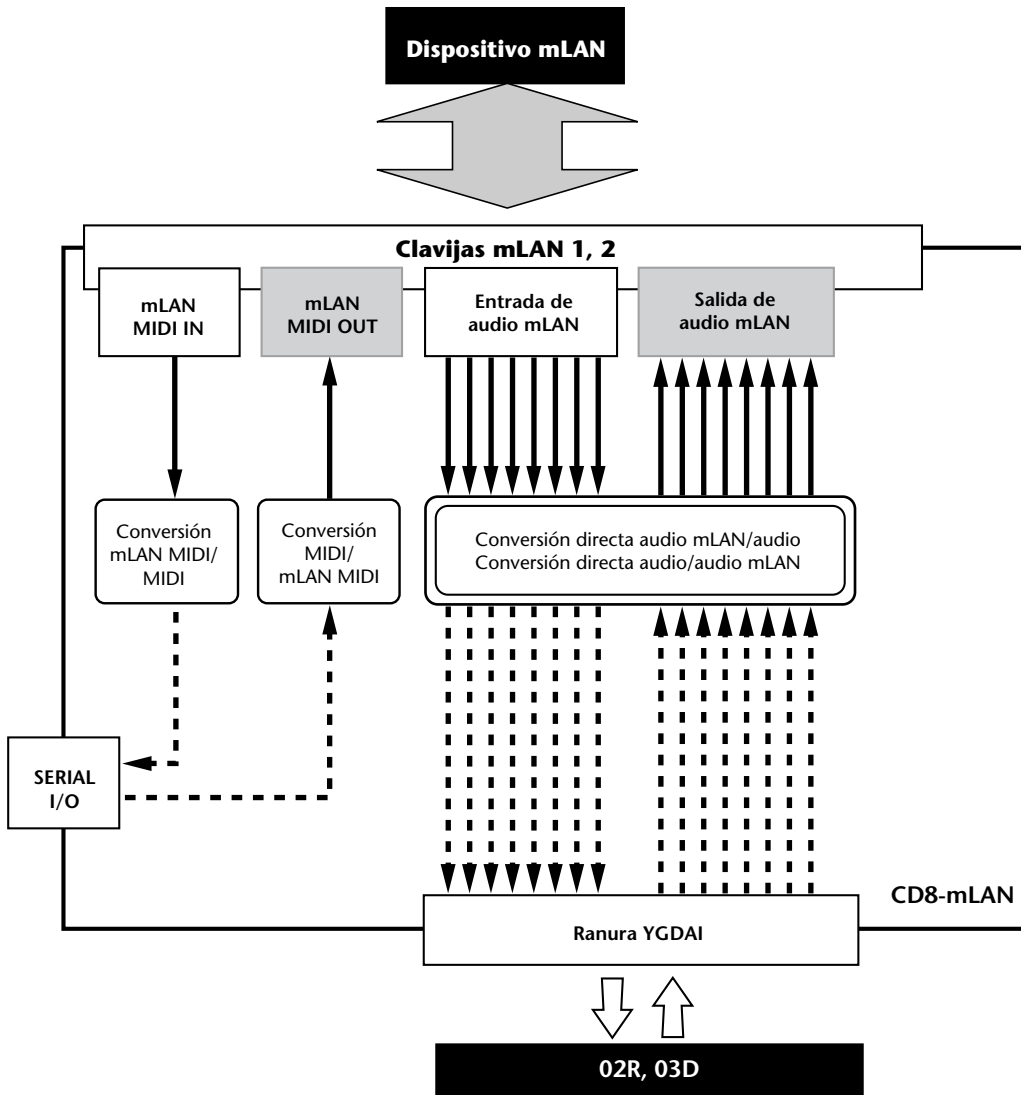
Dispositivo mLAN

Clavijas mLAN 1, 2

mLAN MIDI IN

mLAN MIDI OUT

Entrada de audio mLAN

Salida de audio mLAN

Conversión mLAN MIDI/ MIDI

Conversión MIDI/ mLAN MIDI

Conversión directa audio mLAN/audio
Conversión directa audio/audio mLAN

SERIAL I/O

CD8-mLAN

Ranura YGDAI

02R, 03D